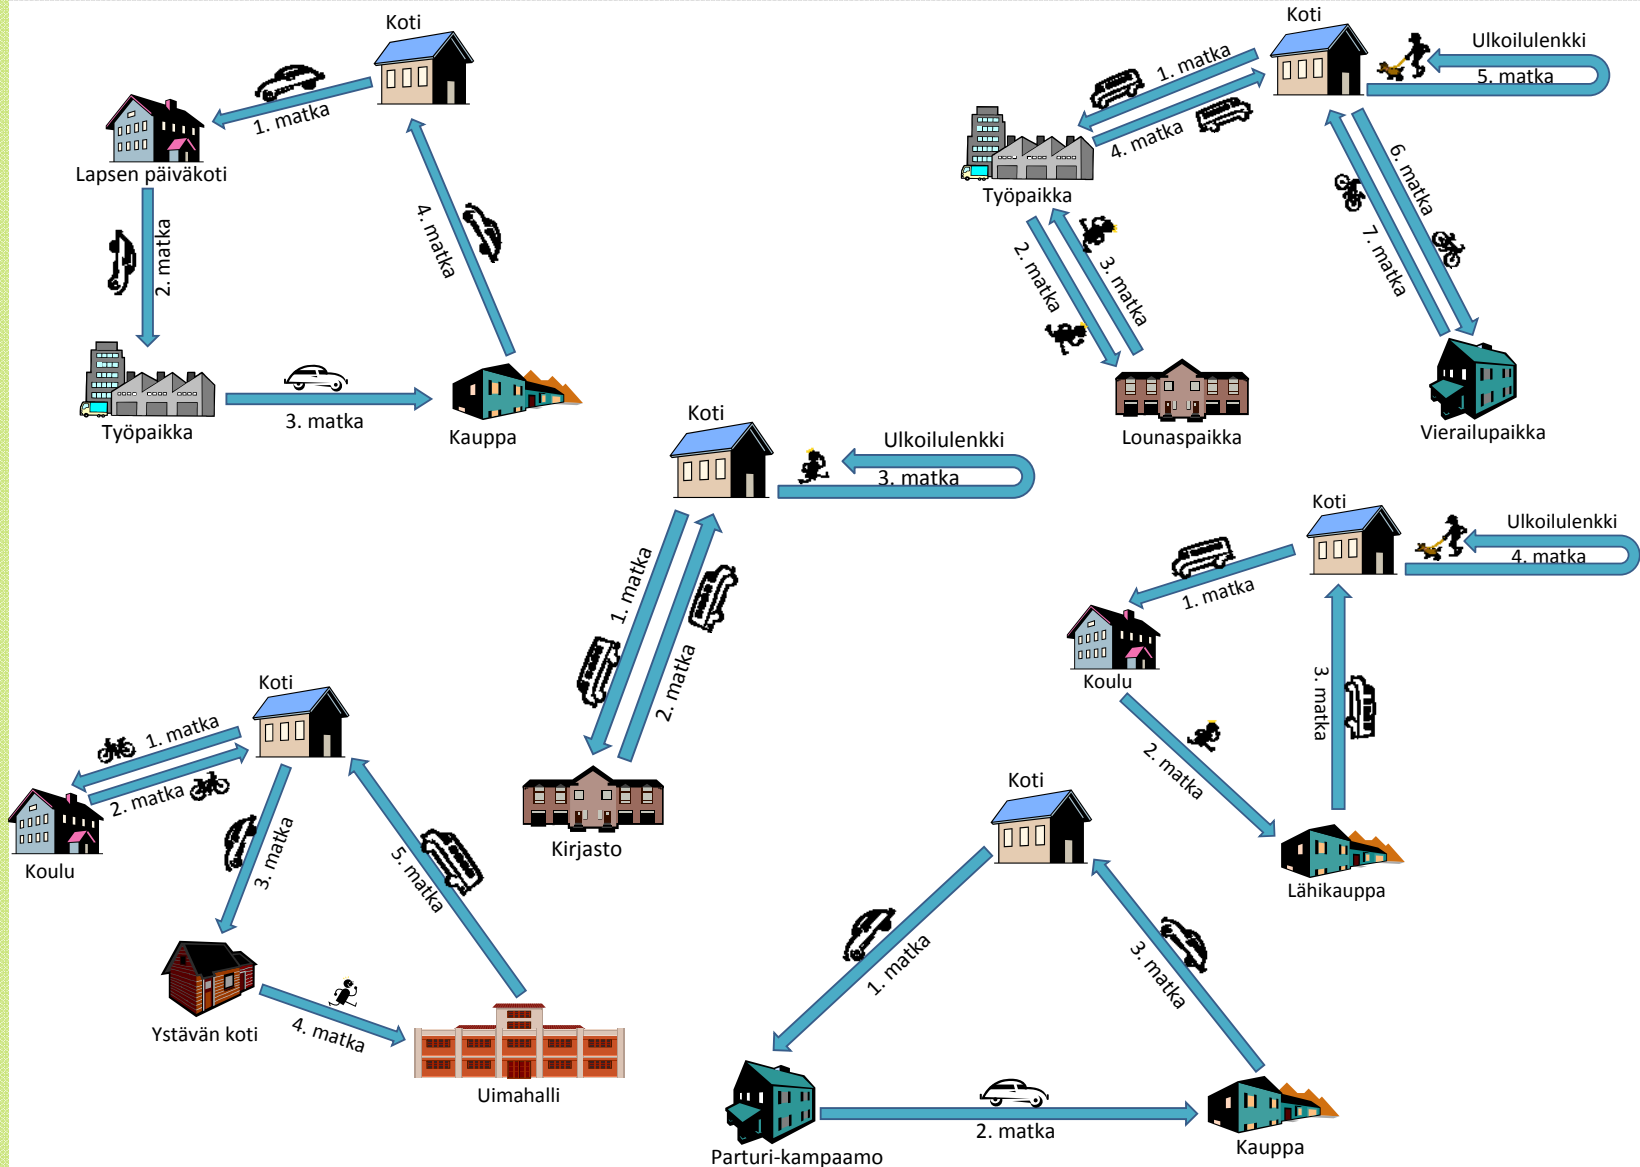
Koti
1. matka
Lapsen päiväkoti
2. matka
Työpaikka
3. matka
Kauppa
4. matka

Koti
Ulkoilulenkki
5. matka
1. matka
4. matka
Työpaikka
2. matka
3. matka
Lounaspaikka
6. matka
7. matka
Vierailupaikka

Koti
Ulkoilulenkki
3. matka
1. matka
2. matka
Kirjasto

Koti
Ulkoilulenkki
4. matka
1. matka
Koulu
2. matka
Lähikauppa
3. matka

Koti
1. matka
2. matka
Koulu
3. matka
Ystävän koti
4. matka
Uimahalli
5. matka

Koti
1. matka
Parturi-kampaamo
2. matka
Kauppa
3. matka